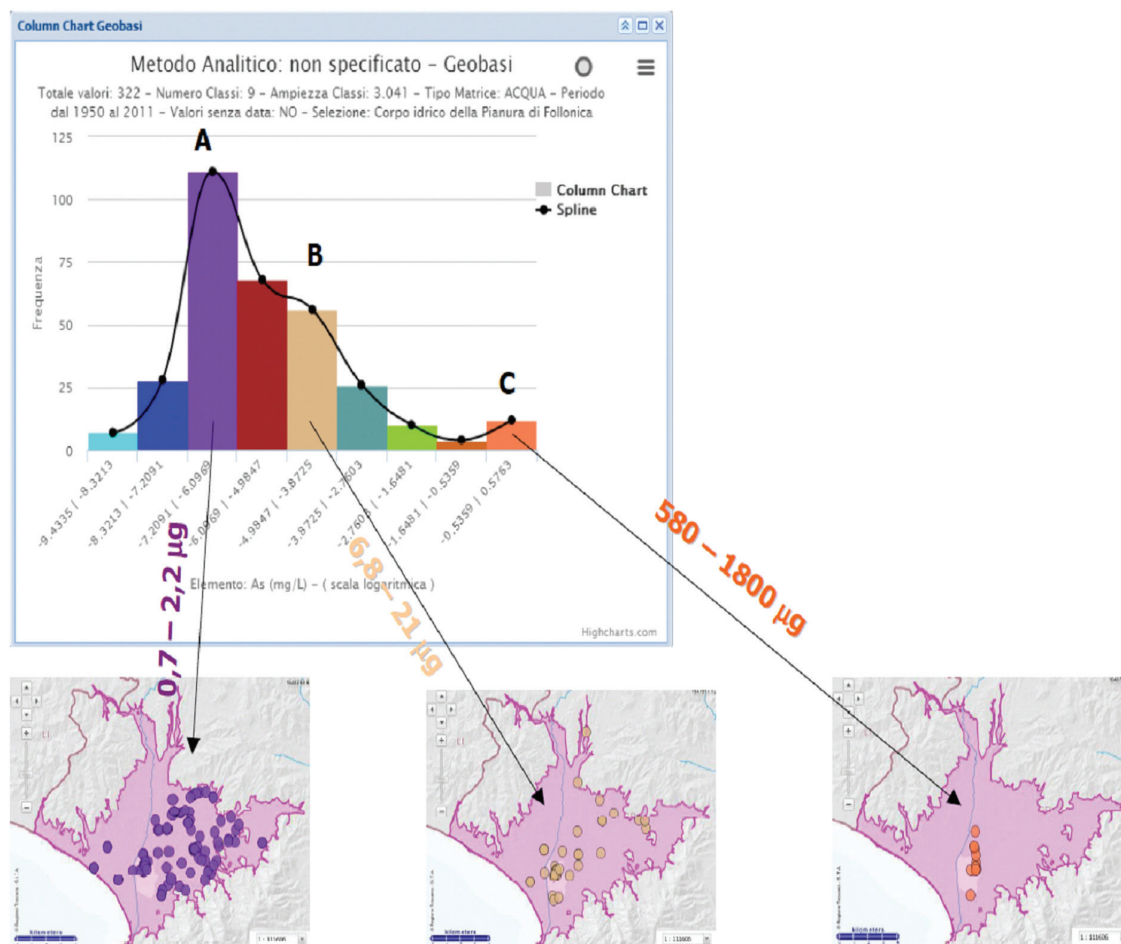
Column Chart Geobasi

Metodo Analitico: non specificato - Geobasi

Totale valori: 322 - Numero Classi: 9 - Ampiezza Classi: 3.041 - Tipo Matrice: ACQUA - Periodo dal 1950 al 2011 - Valori senza data: NO - Selezione: Corpo idrico della Pianura di Follonica

A

B

C

Column Chart
Spline

125
100
75
50
25
0

Frequenza

-9.4335 | -8.3213
-8.3213 | -7.2091
-7.2091 | -6.0969
-6.0969 | -4.9847
-4.9847 | -3.8725
-3.8725 | -2.7603
-2.7603 | -1.6481
-1.6481 | -0.5359
-0.5359 | 0.5763

Elemento: As (mg/L) - ( scala logaritmica )

Highcharts.com

0,7 – 2,2 µg

6,8 – 21 µg

580 – 1800 µg

kilometers

1 : 111606

kilometers

1 : 111606

kilometers

1 : 111606